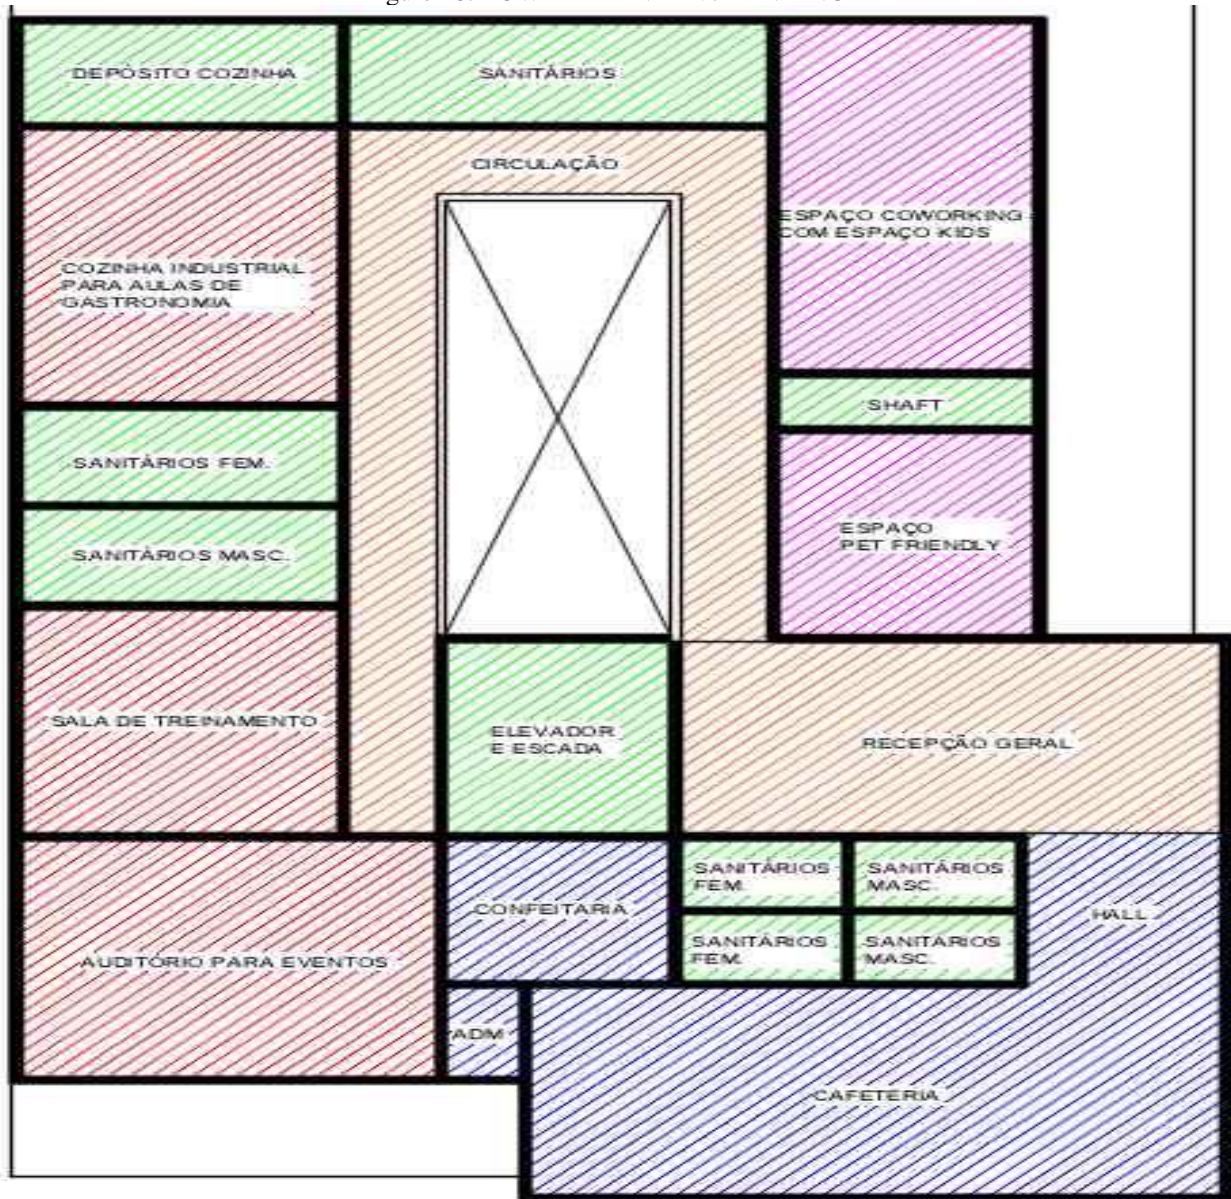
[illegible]

DEPÓSITO COZINHA

SANITÁRIOS

ESPAÇO COWORKING COM ESPAÇO KIDS

CIRCULAÇÃO

COZINHA INDUSTRIAL PARA AULAS DE GASTRONOMIA

SHAFT

SANITÁRIOS FEM.

ESPAÇO PET FRIENDLY

SANITÁRIOS MASC.

SALA DE TREINAMENTO

ELEVADOR E ESCADA

RECEPÇÃO GERAL

SANITÁRIOS FEM.

SANITÁRIOS MASC.

CONFEITARIA

HALL

SANITÁRIOS FEM.

SANITÁRIOS MASC.

AUDITÓRIO PARA EVENTOS

ADM

CAFETERIA